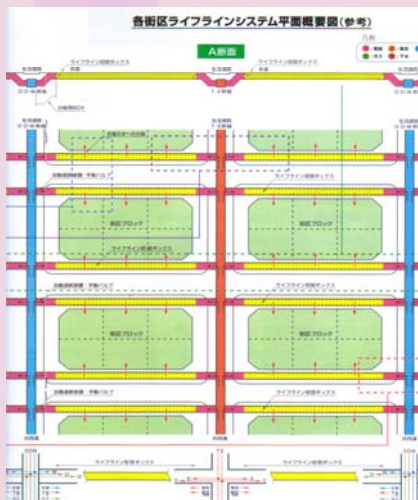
各街区ライフラインシステム平面概要図(参考)

A断面

凡例

ライフライン収容ボックス

街区ブロック

街区ブロック

ライフライン収容ボックス

街区ブロック

街区ブロック

街区ブロック

街区ブロック

ライフライン収容ボックス

ライフライン収容ボックス

ライフライン収容ボックス

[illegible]